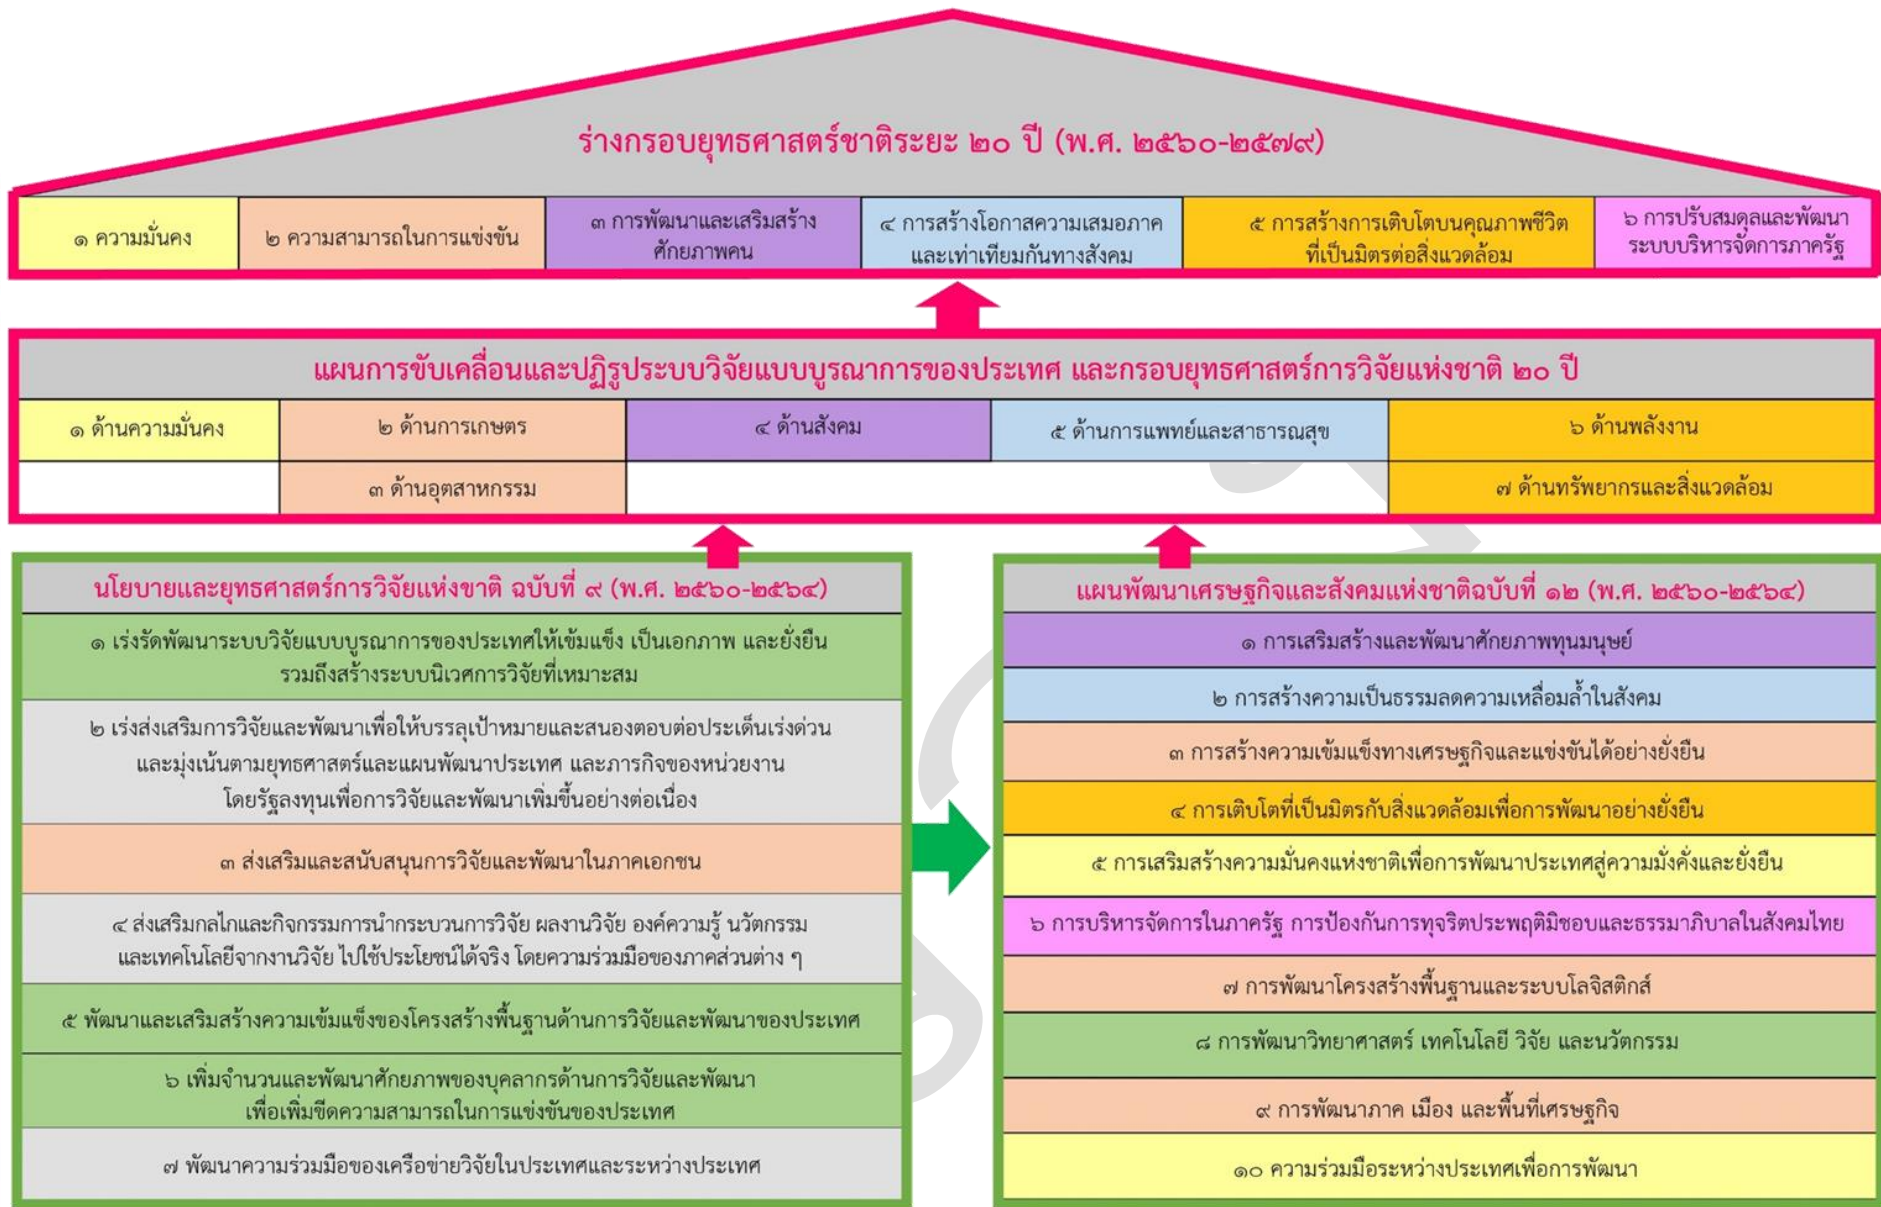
ร่างกรอบยุทธศาสตร์ชาติระยะ ๒๐ ปี (พ.ศ. ๒๕๖๐-๒๕๗๙)

| ๑ ความมั่นคง | ๒ ความสามารถในการแข่งขัน | ๓ การพัฒนาและเสริมสร้างศักยภาพคน | ๔ การสร้างโอกาสความเสมอภาคและเท่าเทียมกันทางสังคม | ๕ การสร้างการเติบโตบนคุณภาพชีวิตที่เป็นมิตรต่อสิ่งแวดล้อม | ๖ การปรับสมดุลและพัฒนาระบบบริหารจัดการภาครัฐ |
|---|---|---|---|---|---|

แผนการขับเคลื่อนและปฏิรูประบบวิจัยแบบบูรณาการของประเทศ และกรอบยุทธศาสตร์การวิจัยแห่งชาติ ๒๐ ปี

| ๑ ด้านความมั่นคง | ๒ ด้านการเกษตร | ๔ ด้านสังคม | ๕ ด้านการแพทย์และสาธารณสุข | ๖ ด้านพลังงาน |
|---|---|---|---|---|
| | ๓ ด้านอุตสาหกรรม | | | ๗ ด้านทรัพยากรและสิ่งแวดล้อม |

นโยบายและยุทธศาสตร์การวิจัยแห่งชาติ ฉบับที่ ๙ (พ.ศ. ๒๕๖๐-๒๕๖๔)

๑ เร่งรัดพัฒนาระบบวิจัยแบบบูรณาการของประเทศให้เข้มแข็ง เป็นเอกภาพ และยั่งยืน รวมถึงสร้างระบบนิเวศการวิจัยที่เหมาะสม

๒ เร่งส่งเสริมการวิจัยและพัฒนาเพื่อให้บรรลุเป้าหมายและสนองตอบต่อประเด็นเร่งด่วนและมุ่งเน้นตามยุทธศาสตร์และแผนพัฒนาประเทศ และภารกิจของหน่วยงานโดยรัฐลงทุนเพื่อการวิจัยและพัฒนาเพิ่มขึ้นอย่างต่อเนื่อง

๓ ส่งเสริมและสนับสนุนการวิจัยและพัฒนาในภาคเอกชน

๔ ส่งเสริมกลไกและกิจกรรมการนำกระบวนการวิจัย ผลงานวิจัย องค์ความรู้ นวัตกรรม และเทคโนโลยีจากงานวิจัย ไปใช้ประโยชน์ได้จริง โดยความร่วมมือของภาคส่วนต่าง ๆ

๕ พัฒนาและเสริมสร้างความเข้มแข็งของโครงสร้างพื้นฐานด้านการวิจัยและพัฒนาของประเทศ

๖ เพิ่มจำนวนและพัฒนาศักยภาพของบุคลากรด้านการวิจัยและพัฒนา เพื่อเพิ่มขีดความสามารถในการแข่งขันของประเทศ

๗ พัฒนาความร่วมมือของเครือข่ายวิจัยในประเทศและระหว่างประเทศ

แผนพัฒนาเศรษฐกิจและสังคมแห่งชาติฉบับที่ ๑๒ (พ.ศ. ๒๕๖๐-๒๕๖๔)

๑ การเสริมสร้างและพัฒนาศักยภาพทุนมนุษย์

๒ การสร้างความเป็นธรรมลดความเหลื่อมล้ำในสังคม

๓ การสร้างความเข้มแข็งทางเศรษฐกิจและแข่งขันได้อย่างยั่งยืน

๔ การเติบโตที่เป็นมิตรกับสิ่งแวดล้อมเพื่อการพัฒนาอย่างยั่งยืน

๕ การเสริมสร้างความมั่นคงแห่งชาติเพื่อการพัฒนาประเทศสู่ความมั่งคั่งและยั่งยืน

๖ การบริหารจัดการในภาครัฐ การป้องกันการทุจริตประพฤติมิชอบและธรรมาภิบาลในสังคมไทย

๗ การพัฒนาโครงสร้างพื้นฐานและระบบโลจิสติกส์

๘ การพัฒนาวิทยาศาสตร์ เทคโนโลยี วิจัย และนวัตกรรม

๙ การพัฒนาภาค เมือง และพื้นที่เศรษฐกิจ

๑๐ ความร่วมมือระหว่างประเทศเพื่อการพัฒนา